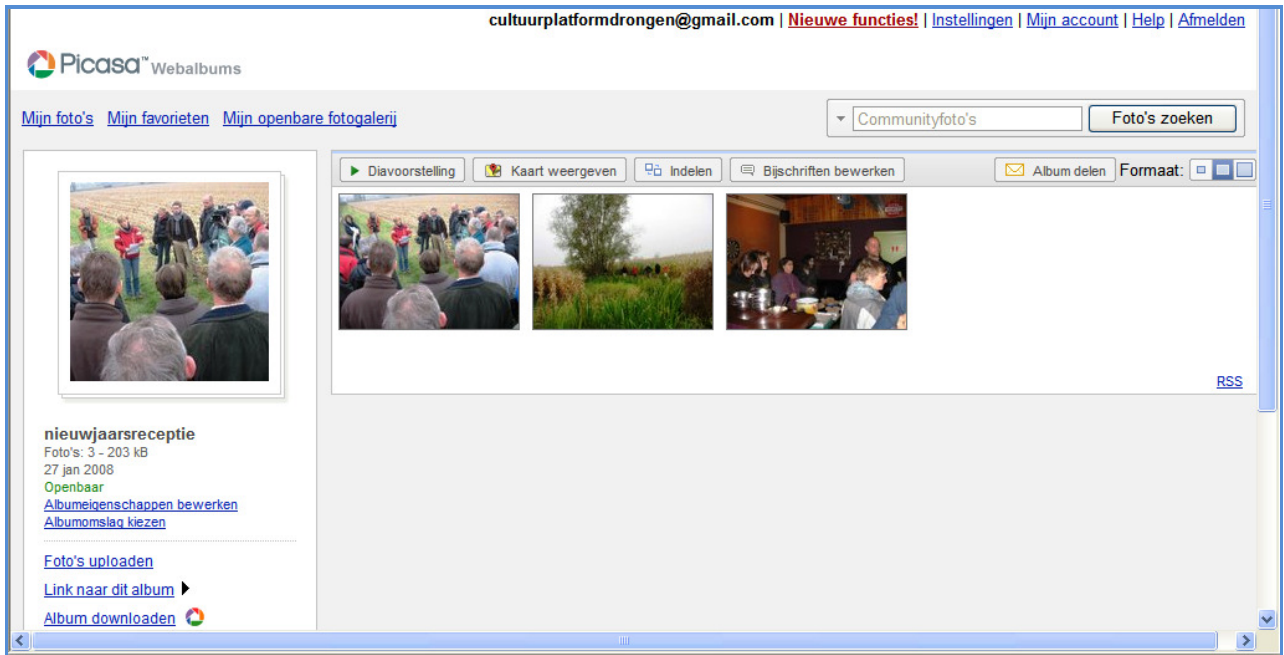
cultuurplatformdrongen@gmail.com | Nieuwe functies! | Instellingen | Mijn account | Help | Afmelden

Picasa™ Webalbums

Mijn foto's Mijn favorieten Mijn openbare fotogalerij

Communityfoto's

Foto's zoeken

Diavoorstelling Kaart weergeven Indelen Bijschriften bewerken Album delen Formaat:

RSS

nieuwjaarsreceptie
Foto's: 3 - 203 kB
27 jan 2008
Openbaar
Albumeigenschappen bewerken
Albumomslag kiezen

Foto's uploaden
Link naar dit album
Album downloaden